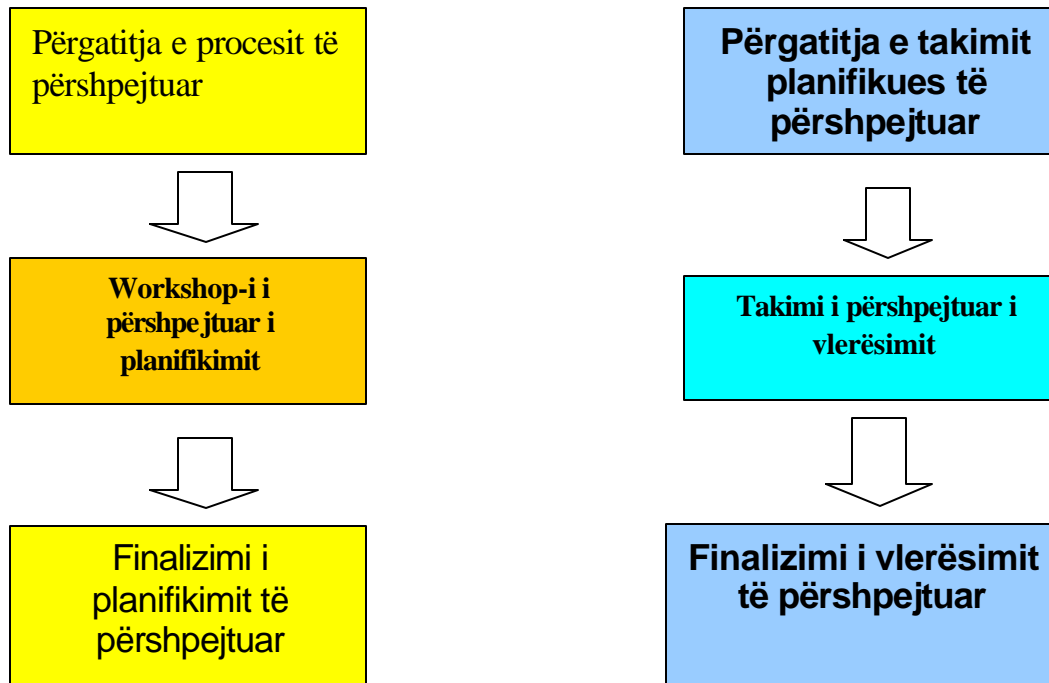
Përgatitja e procesit të përshpejtuar

Workshop-i i përshpejtuar i planifikimit

Finalizimi i planifikimit të përshpejtuar

Përgatitja e takimit planifikues të përshpejtuar

Takimi i përshpejtuar i vlerësimit

Finalizimi i vlerësimit të përshpejtuar